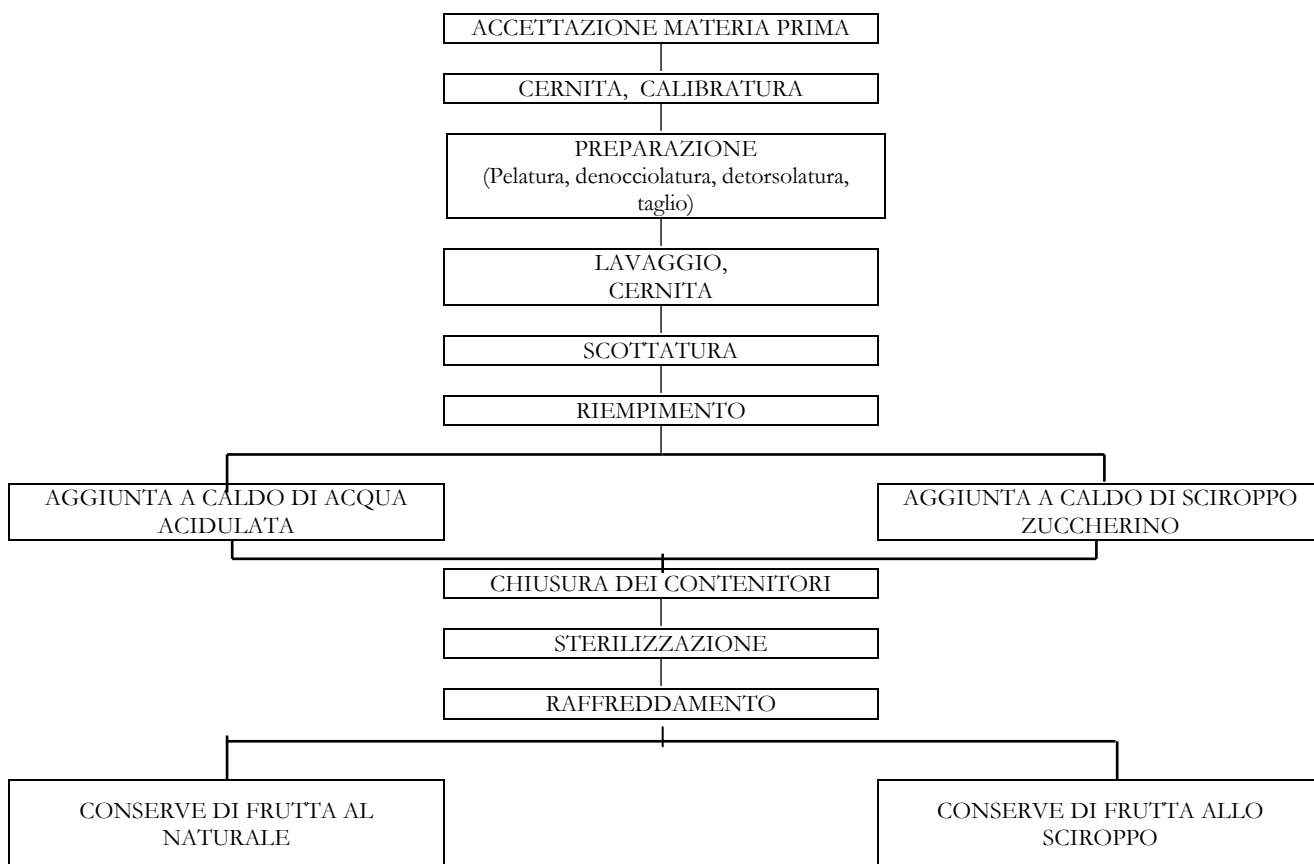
ACCETTAZIONE MATERIA PRIMA

CERNITA, CALIBRATURA

PREPARAZIONE
(Pelatura, denocciolatura, detorsolatura, taglio)

LAVAGGIO,
CERNITA

SCOTTATURA

RIEMPIMENTO

AGGIUNTA A CALDO DI ACQUA ACIDULATA

AGGIUNTA A CALDO DI SCIROPPO ZUCCHERINO

CHIUSURA DEI CONTENITORI

STERILIZZAZIONE

RAFFREDDAMENTO

CONSERVE DI FRUTTA AL NATURALE

CONSERVE DI FRUTTA ALLO SCIROPPO